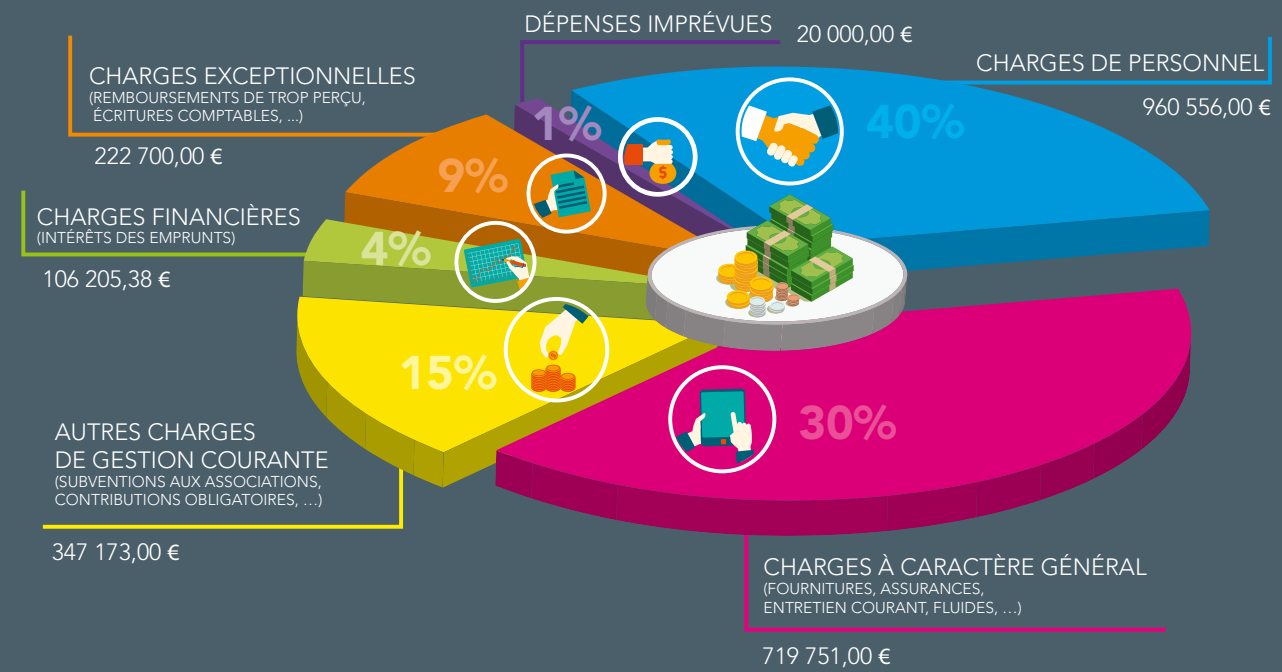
DÉPENSES IMPRÉVUES
20 000,00 €

CHARGES EXCEPTIONNELLES
(REMBOURSEMENTS DE TROP PERÇU, ÉCRITURES COMPTABLES, ...)
222 700,00 €

CHARGES DE PERSONNEL
960 556,00 €

1%
9%
40%

CHARGES FINANCIÈRES
(INTÉRÊTS DES EMPRUNTS)
106 205,38 €

4%
15%
30%

AUTRES CHARGES DE GESTION COURANTE
(SUBVENTIONS AUX ASSOCIATIONS, CONTRIBUTIONS OBLIGATOIRES, ...)
347 173,00 €

CHARGES À CARACTÈRE GÉNÉRAL
(FOURNITURES, ASSURANCES, ENTRETIEN COURANT, FLUIDES, ...)
719 751,00 €